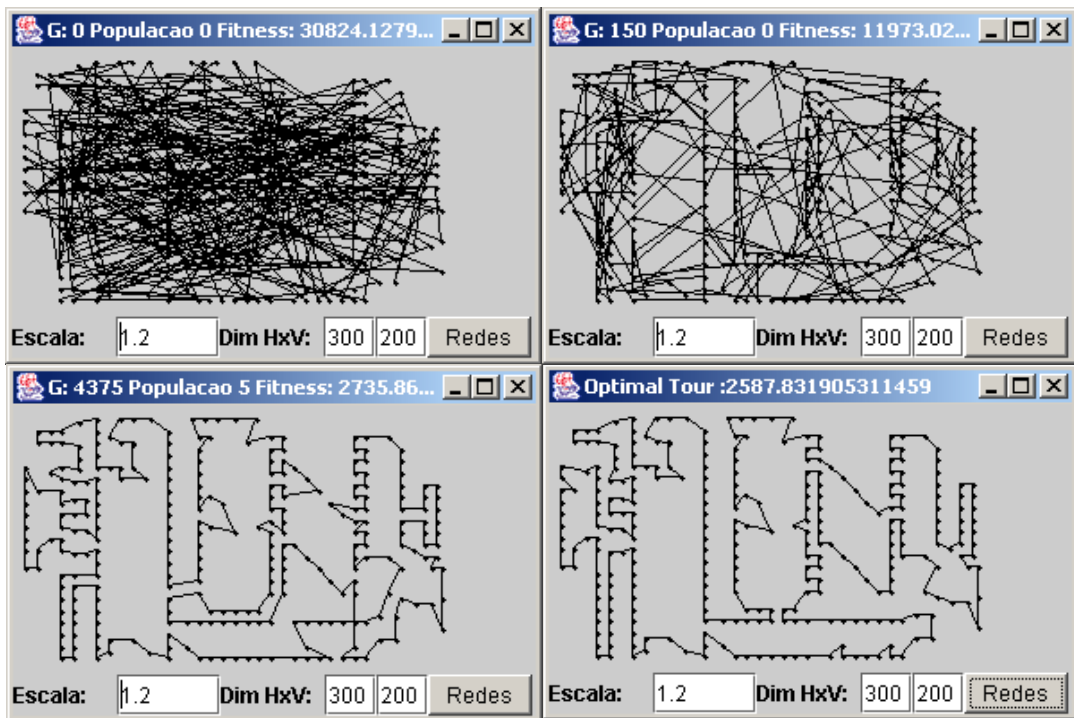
G: 0 Populacao 0 Fitness: 30824.1279...

Escala: 1.2 Dim HxV: 300 200 Redes

G: 150 Populacao 0 Fitness: 11973.02...

Escala: 1.2 Dim HxV: 300 200 Redes

G: 4375 Populacao 5 Fitness: 2735.86...

Escala: 1.2 Dim HxV: 300 200 Redes

Optimal Tour :2587.831905311459

Escala: 1.2 Dim HxV: 300 200 Redes